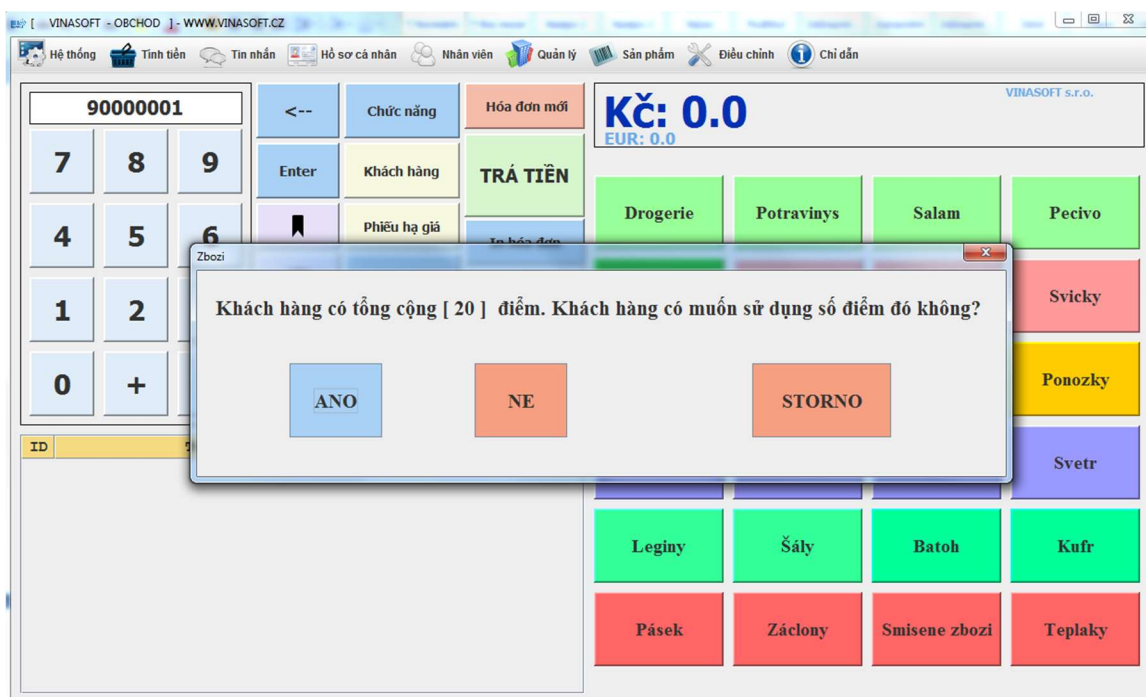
[ VINASOFT - OBCHOD ] - WWW.VINASOFT.CZ

Hệ thống Tính tiền Tin nhắn Hồ sơ cá nhân Nhân viên Quản lý Sản phẩm Điều chỉnh Chỉ dẫn

90000001

<-- Chức năng Hóa đơn mới

7 8 9

Enter Khách hàng TRẢ TIỀN

4 5 6

Phiếu hạ giá In hóa đơn

1 2

0 +

ID

Kč: 0.0
EUR: 0.0

VINASOFT s.r.o.

Drogerie Potravinys Salam Pecivo

Svicky

Ponozky

Svetr

Leginy Šály Batoh Kufr

Pásek Záclony Smisene zbozi Teplaky

Zbozi

Khách hàng có tổng cộng [ 20 ] điểm. Khách hàng có muốn sử dụng số điểm đó không?

ANO NE STORNO